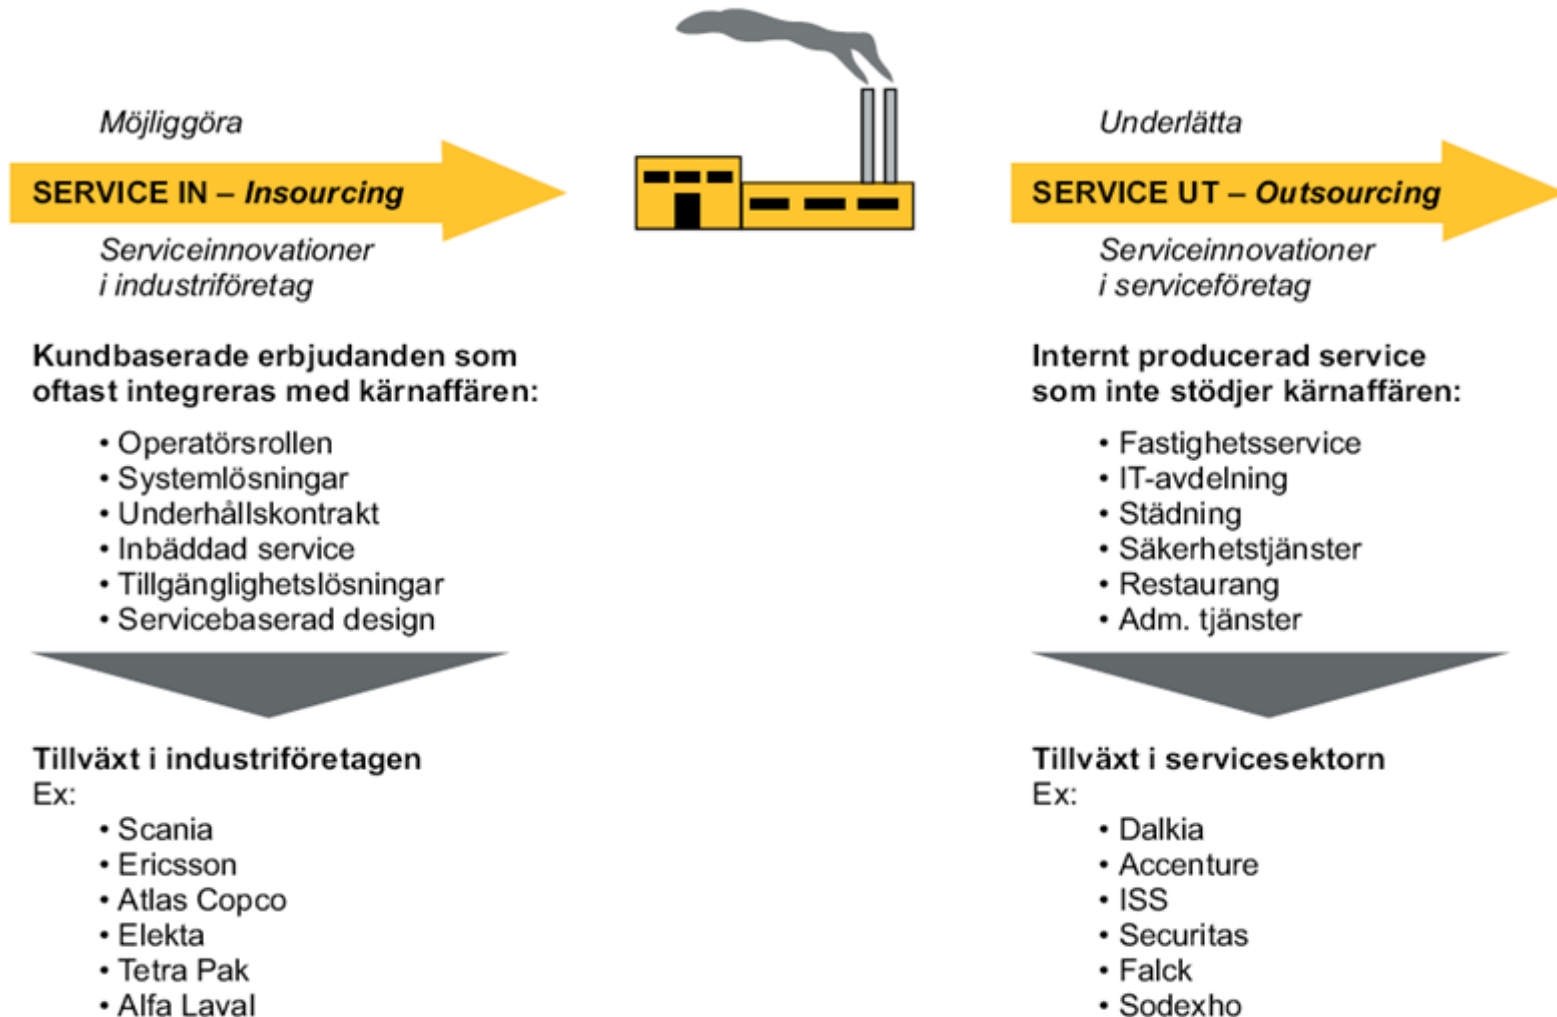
Möjliggöra

SERVICE IN – *Insourcing*

Serviceinnovationer i industriföretag

**Kundbaserade erbjudanden som oftast integreras med kärnaffären:**

• Operatörsrollen
• Systemlösningar
• Underhållskontrakt
• Inbäddad service
• Tillgänglighetslösningar
• Servicebaserad design

**Tillväxt i industriföretagen**
Ex:

• Scania
• Ericsson
• Atlas Copco
• Elekta
• Tetra Pak
• Alfa Laval

Underlätta

SERVICE UT – *Outsourcing*

Serviceinnovationer i serviceföretag

**Internt producerad service som inte stödjer kärnaffären:**

• Fastighetsservice
• IT-avdelning
• Städning
• Säkerhetstjänster
• Restaurang
• Adm. tjänster

**Tillväxt i servicesektorn**
Ex:

• Dalkia
• Accenture
• ISS
• Securitas
• Falck
• Sodexho